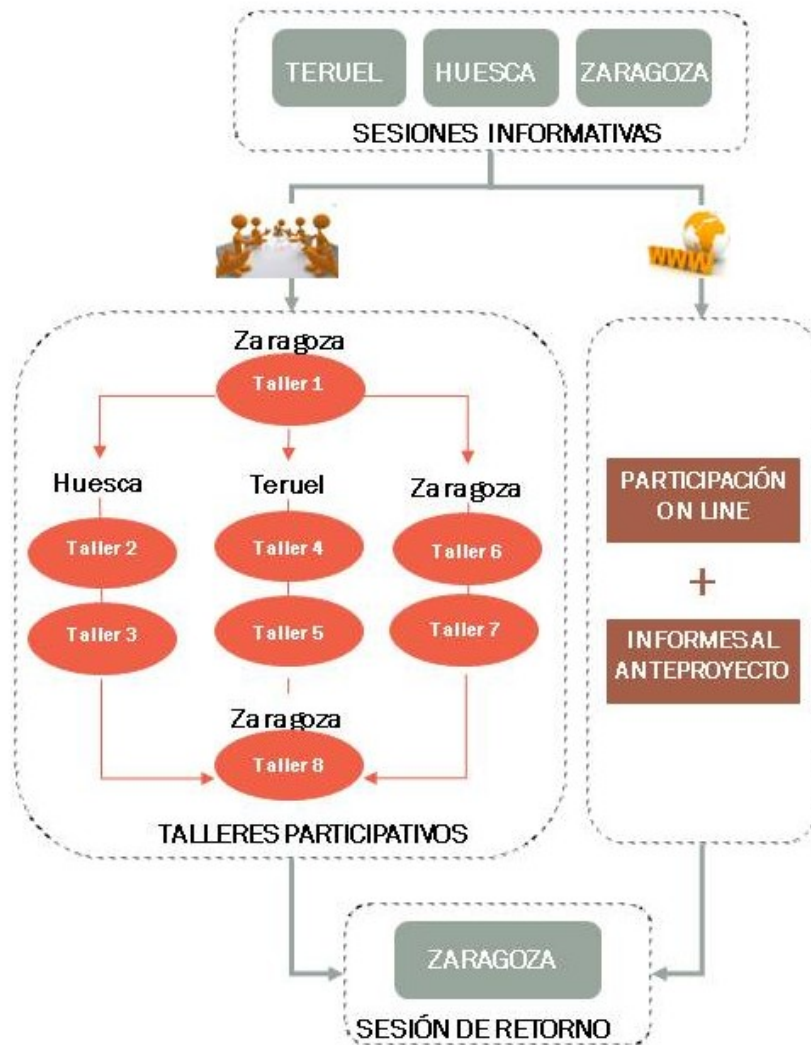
TERUEL

HUESCA

ZARAGOZA

SESIONES INFORMATIVAS

WWW

Zaragoza

Taller 1

Huesca

Taller 2

Taller 3

Teruel

Taller 4

Taller 5

Zaragoza

Taller 6

Taller 7

Zaragoza

Taller 8

TALLERES PARTICIPATIVOS

PARTICIPACIÓN ON LINE

+

INFORMES AL ANTEPROYECTO

ZARAGOZA

SESIÓN DE RETORNO